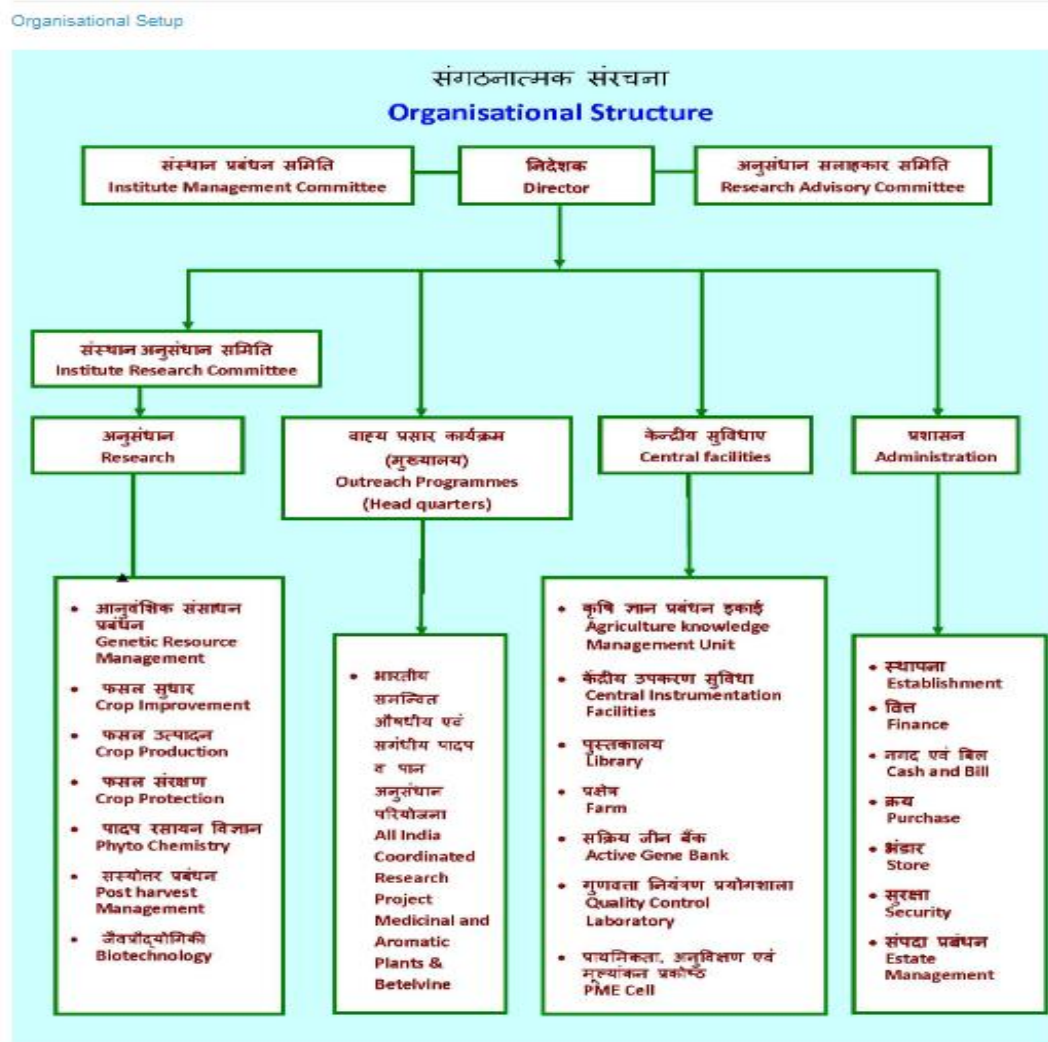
Organisational Setup

संगठनात्मक संरचना
Organisational Structure

संस्थान प्रबंधन समिति
Institute Management Committee

निदेशक
Director

अनुसंधान सलाहकार समिति
Research Advisory Committee

संस्थान अनुसंधान समिति
Institute Research Committee

अनुसंधान
Research

वाह्य प्रसार कार्यक्रम (मुख्यालय)
Outreach Programmes (Head quarters)

केन्द्रीय सुविधाए
Central facilities

प्रशासन
Administration

• आनुवंशिक संसाधन प्रबंधन
Genetic Resource Management
• फसल सुधार
Crop Improvement
• फसल उत्पादन
Crop Production
• फसल संरक्षण
Crop Protection
• पादप रसायन विज्ञान
Phyto Chemistry
• सस्योत्तर प्रबंधन
Post harvest Management
• जैवप्रौद्योगिकी
Biotechnology

• भारतीय समन्वित औषधीय एवं सगंधीय पादप व पान अनुसंधान परियोजना
All India Coordinated Research Project Medicinal and Aromatic Plants & Betelvine

• कृषि ज्ञान प्रबंधन इकाई
Agriculture knowledge Management Unit
• केंद्रीय उपकरण सुविधा
Central Instrumentation Facilities
• पुस्तकालय
Library
• प्रक्षेत्र
Farm
• सक्रिय जीन बैंक
Active Gene Bank
• गुणवत्ता नियंत्रण प्रयोगशाला
Quality Control Laboratory
• प्राथमिकता, अनुवीक्षण एवं मूल्यांकन प्रकोष्ठ
PME Cell

• स्थापना
Establishment
• वित्त
Finance
• नगद एवं बिल
Cash and Bill
• क्रय
Purchase
• भंडार
Store
• सुरक्षा
Security
• संपदा प्रबंधन
Estate Management